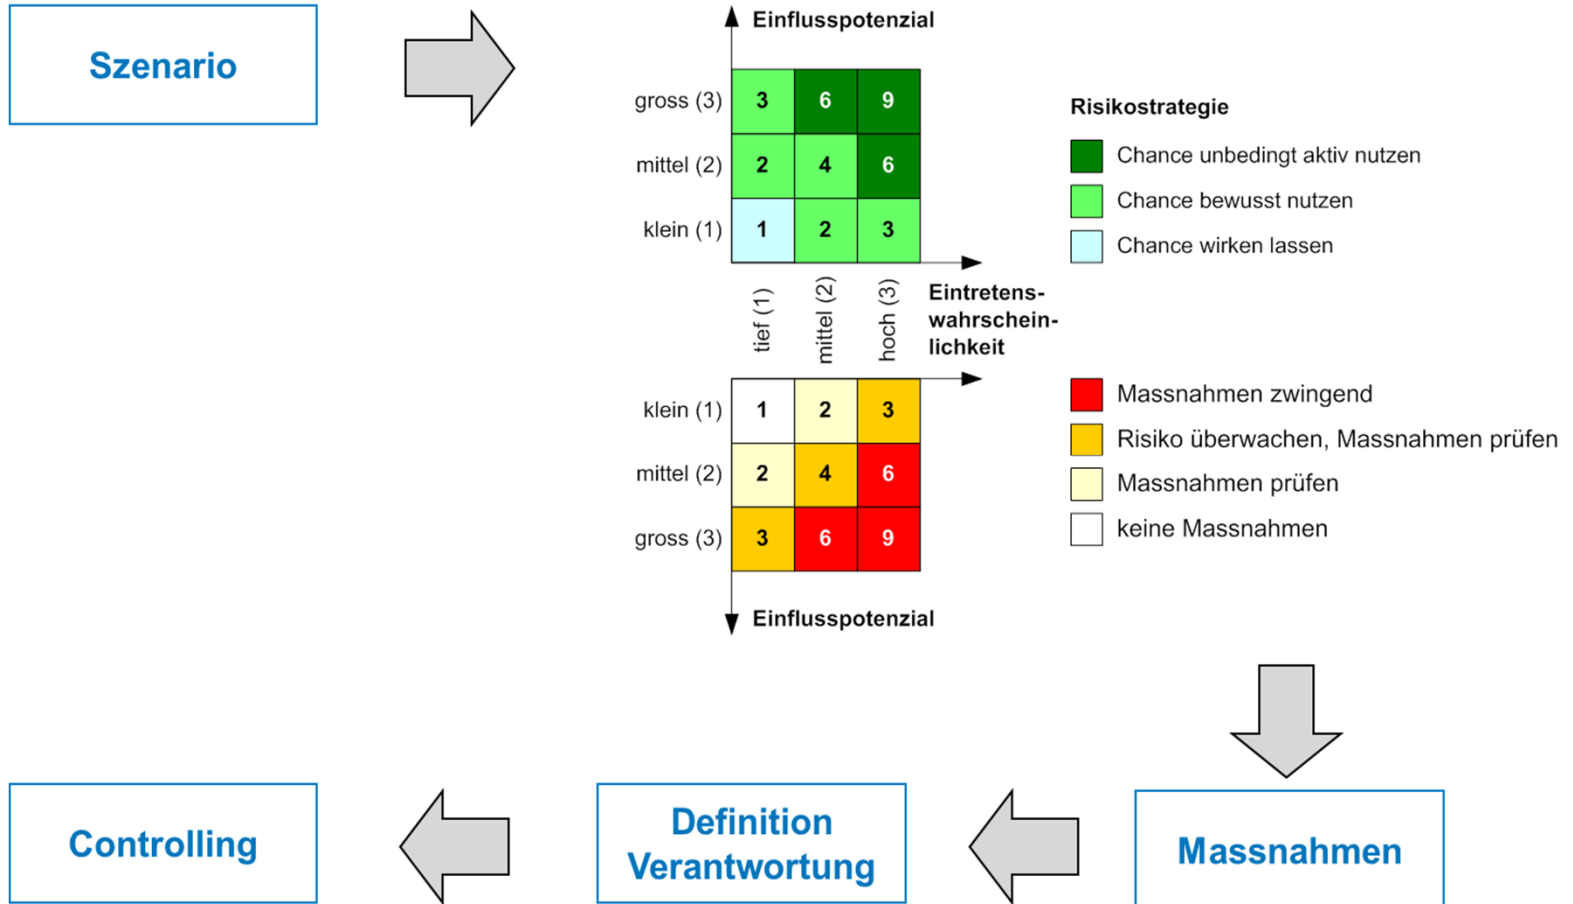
Szenario

Einflusspotenzial

| | | | |
|---|---|---|---|
| gross (3) | 3 | 6 | 9 |
| mittel (2) | 2 | 4 | 6 |
| klein (1) | 1 | 2 | 3 |
| | tief (1) | mittel (2) | hoch (3) |

Eintretens-wahrschein-lichkeit

Risikostrategie

Chance unbedingt aktiv nutzen

Chance bewusst nutzen

Chance wirken lassen

| | | | |
|---|---|---|---|
| klein (1) | 1 | 2 | 3 |
| mittel (2) | 2 | 4 | 6 |
| gross (3) | 3 | 6 | 9 |

Einflusspotenzial

Massnahmen zwingend

Risiko überwachen, Massnahmen prüfen

Massnahmen prüfen

keine Massnahmen

Massnahmen

Definition Verantwortung

Controlling